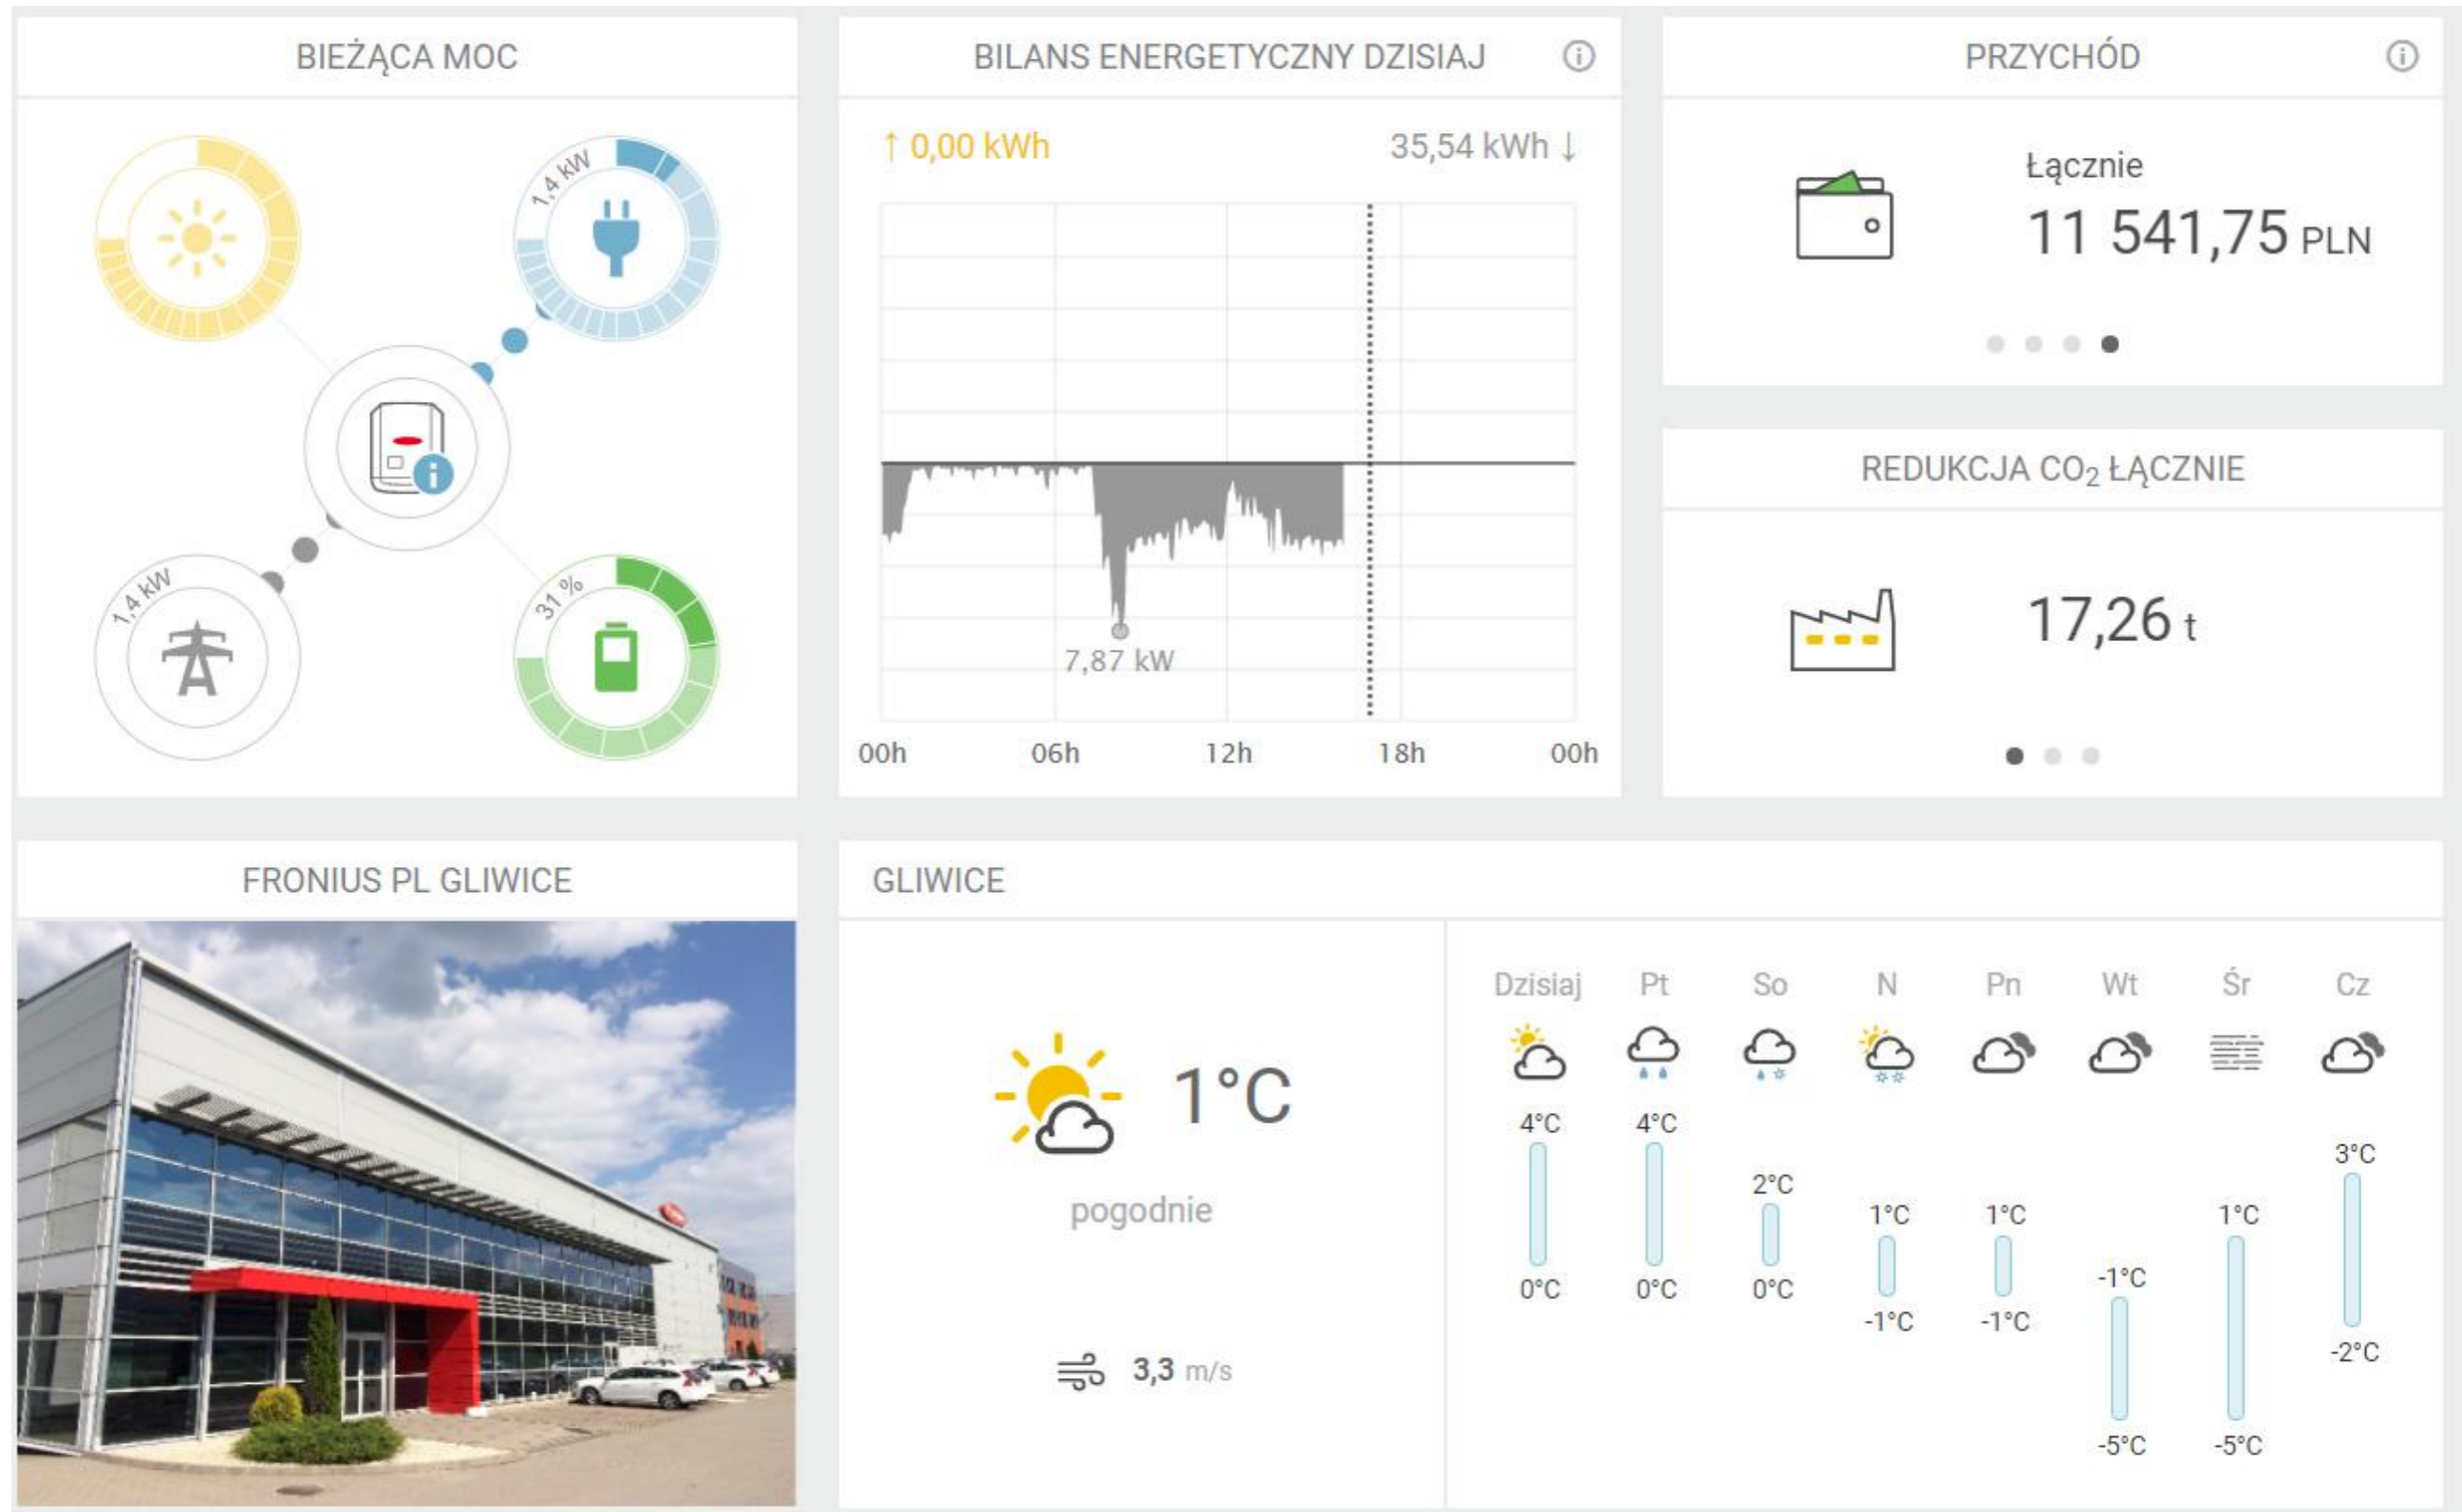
BIEŻĄCA MOC

1,4 kW

1,4 kW

31 %

BILANS ENERGETYCZNY DZISIAJ

↑ 0,00 kWh

35,54 kWh ↓

7,87 kW

00h 06h 12h 18h 00h

PRZYCHÓD

Łącznie

11 541,75 PLN

REDUKCJA $CO_2$ ŁĄCZNIE

17,26 t

FRONIUS PL GLIWICE

GLIWICE

1°C

pogodnie

3,3 m/s

| Dzisiaj | Pt | So | N | Pn | Wt | Śr | Cz |
|---|---|---|---|---|---|---|---|
| 4°C | 4°C | 2°C | 1°C | 1°C | -1°C | 1°C | 3°C |
| 0°C | 0°C | 0°C | -1°C | -1°C | -5°C | -5°C | -2°C |